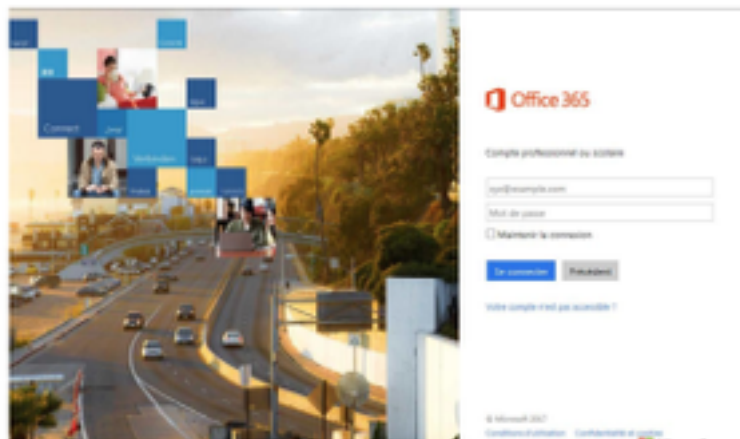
Office 365

Compte professionnel ou scolaire

xyz@example.com

Mot de passe

Maintenir la connexion

Se connecter

Précédent

Votre compte n'est pas accessible ?

Connect

© Microsoft 2017

Conditions d'utilisation   Confidentialité et cookies